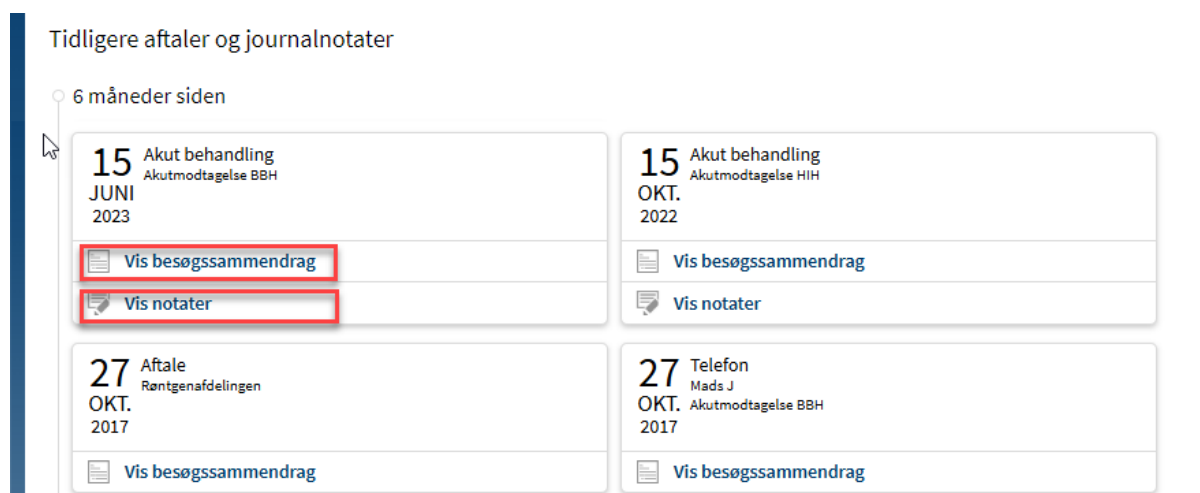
Tidligere aftaler og journalnotater

6 måneder siden

15 JUNI 2023
Akut behandling
Akutmodtagelse BBH

Vis besøgssammendrag

Vis notater

15 OKT. 2022
Akut behandling
Akutmodtagelse HIH

Vis besøgssammendrag

Vis notater

27 OKT. 2017
Aftale
Røntgenafdelingen

Vis besøgssammendrag

27 OKT. 2017
Telefon
Mads J
Akutmodtagelse BBH

Vis besøgssammendrag